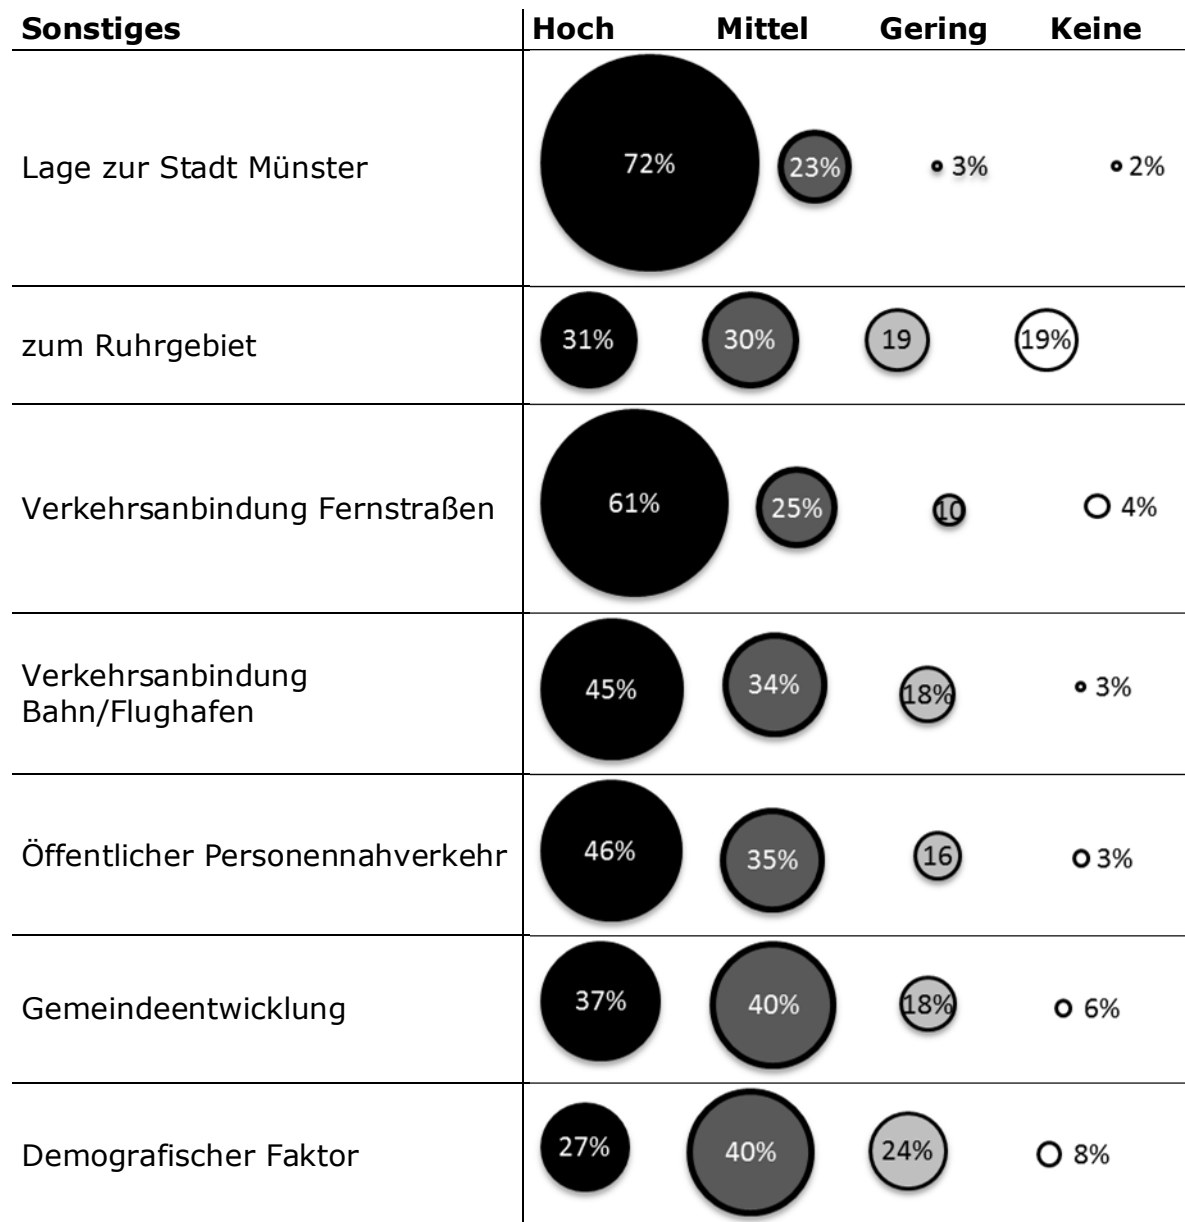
| Sonstiges | Hoch | Mittel | Gering | Keine |
|---|---|---|---|---|
| Lage zur Stadt Münster | 72% | 23% | 3% | 2% |
| zum Ruhrgebiet | 31% | 30% | 19 | 19% |
| Verkehrsanbindung Fernstraßen | 61% | 25% | 10 | 4% |
| Verkehrsanbindung Bahn/Flughafen | 45% | 34% | 18% | 3% |
| Öffentlicher Personennahverkehr | 46% | 35% | 16 | 3% |
| Gemeindeentwicklung | 37% | 40% | 18% | 6% |
| Demografischer Faktor | 27% | 40% | 24% | 8% |